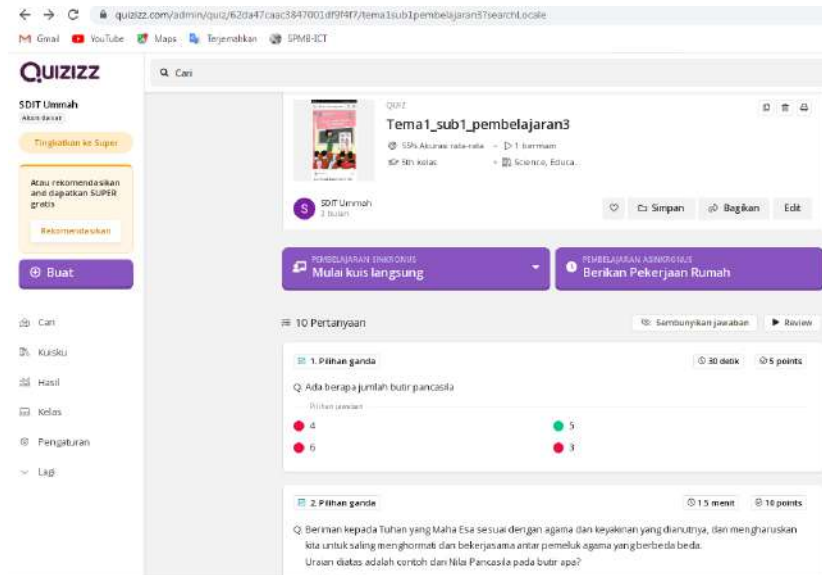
quizizz.com/admin/quiz/62da47caac3847001df9f4f7/tema1sub1pembelajaran3?searchLocale

Gmail YouTube Maps Terjemahkan SPMB-ICT

QUIZIZZ

Cari

SDIT Ummah
Akun dasar

Tingkatkan ke Super

Atau rekomendasikan and dapatkan SUPER gratis

Rekomendasikan

Buat

Cari
Kuisku
Hasil
Kelas
Pengaturan
Lagi

QUIZ
Tema1_sub1_pembelajaran3
55% Akurasi rata-rata · 1 bermain
5th kelas · Science, Educa...

SDIT Ummah
2 bulan

Simpan Bagikan Edit

PEMBELAJARAN SINKRONUS
Mulai kuis langsung

PEMBELAJARAN ASINKRONUS
Berikan Pekerjaan Rumah

10 Pertanyaan

Sembunyikan jawaban Review

1. Pilihan ganda
30 detik 5 points

Q. Ada berapa jumlah butir pancasila

Pilihan jawaban
4
5
6
3

2. Pilihan ganda
1.5 menit 10 points

Q. Beriman kepada Tuhan yang Maha Esa sesuai dengan agama dan keyakinan yang dianutnya, dan mengharuskan kita untuk saling menghormati dan bekerjasama antar pemeluk agama yang berbeda beda.
Uraian diatas adalah contoh dari Nilai Pancasila pada butir apa?